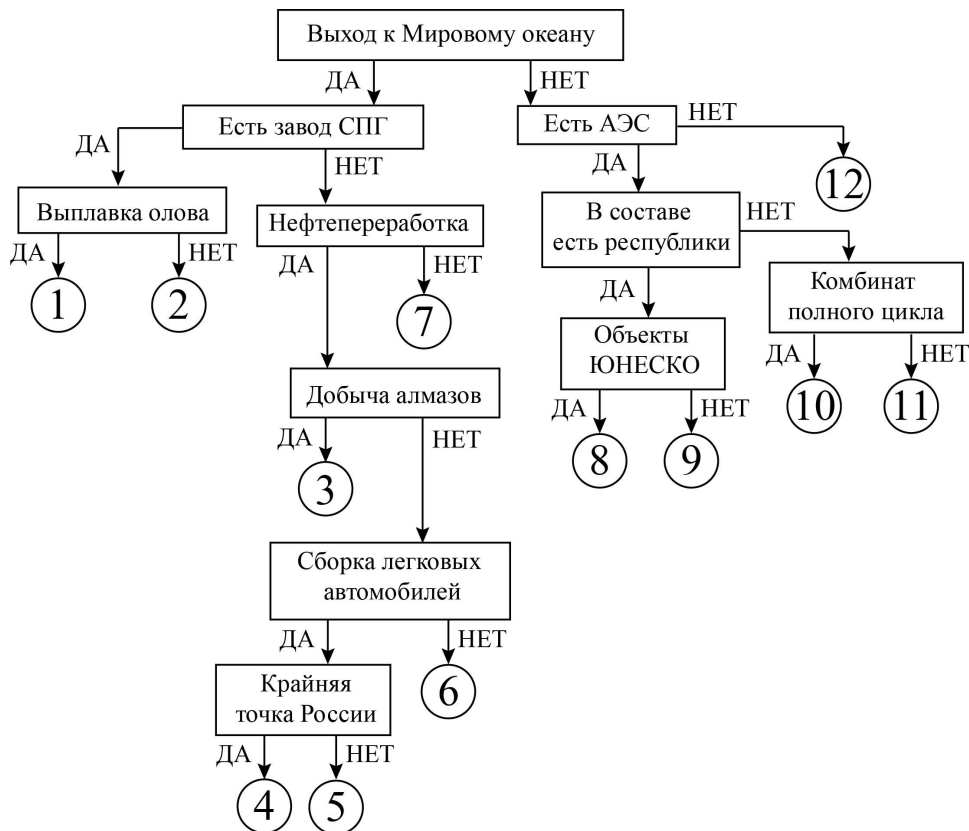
Выход к Мировому океану

ДА

НЕТ

Есть завод СПГ

ДА

НЕТ

Выплавка олова

ДА

НЕТ

1

2

Нефтепереработка

ДА

НЕТ

7

Добыча алмазов

ДА

НЕТ

3

Сборка легковых автомобилей

ДА

НЕТ

6

Крайняя точка России

ДА

НЕТ

4

5

Есть АЭС

НЕТ

12

ДА

В составе есть республики

НЕТ

ДА

Объекты ЮНЕСКО

ДА

НЕТ

8

9

Комбинат полного цикла

ДА

НЕТ

10

11